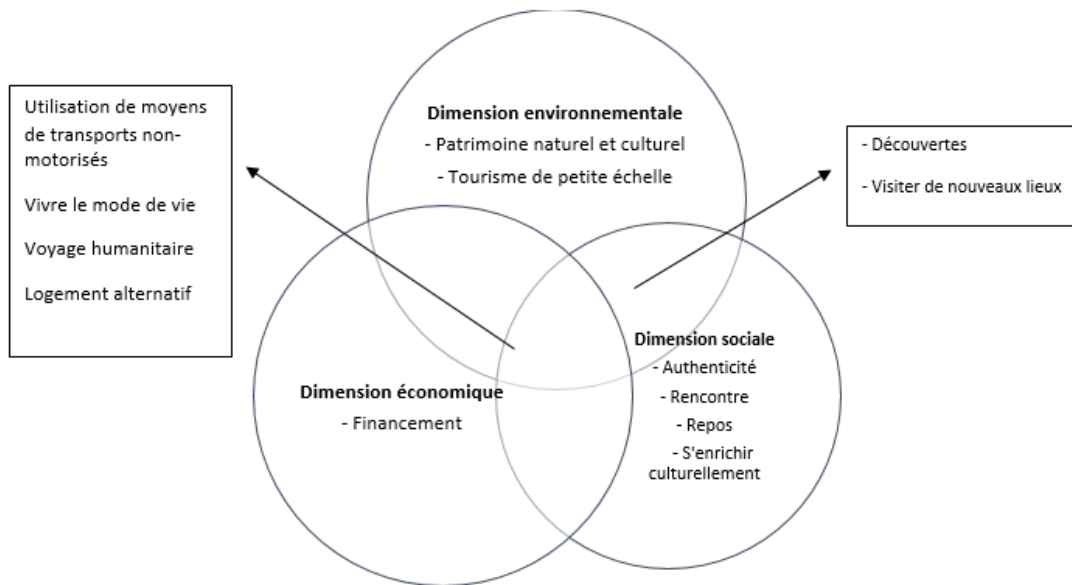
Utilisation de moyens de transports non-motorisés

Vivre le mode de vie

Voyage humanitaire

Logement alternatif

Dimension environnementale
- Patrimoine naturel et culturel
- Tourisme de petite échelle

- Découvertes

- Visiter de nouveaux lieux

Dimension sociale
- Authenticité
- Rencontre
- Repos
- S'enrichir culturellement

Dimension économique
- Financement